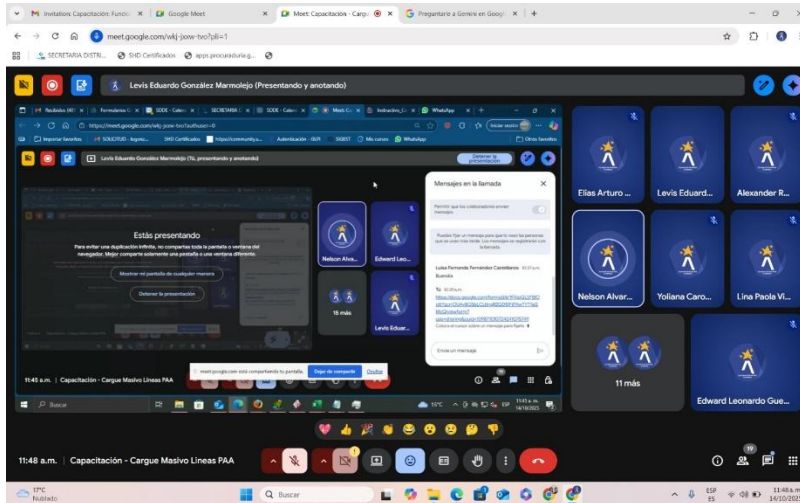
Invitation: Capacitación: Funcio ×
Google Meet ×
Meet: Capacitación - Cargu ×
Preguntarle a Gemini en Googl ×
meet.google.com/wkj-jxow-tvo?pli=1
SECRETARIA DISTRI...
SHD Certificados
apps.procuraduria.g...
Levis Eduardo González Marmolejo (Presentando y anotando)
Levis Eduardo González Marmolejo (Tú, presentando y anotando)
Detener la presentación
Estás presentando
Para evitar una duplicación infinita, no compartas toda la pantalla o ventana del navegador. Mejor comparte solamente una pestaña o una ventana diferente.
Mostrar mi pantalla de cualquier manera
Detener la presentación
Nelson Alva...
Edward Leo...
15 más
Levis Eduar...
Mensajes en la llamada
Permitir que los colaboradores envíen mensajes
Puedes fijar un mensaje para que lo vean las personas que se unan más tarde. Los mensajes no se registran en la llamada.
Luisa Fernanda Fernandez Castellanos
Buenos
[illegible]
Enviar un mensaje
meet.google.com está compartiendo tu pantalla. Dejar de compartir Ocultar
11:45 a.m. | Capacitación - Cargue Masivo Lineas PAA
Buscar
15°C
11:45 a.m. 14/10/2025
Elias Arturo ...
Levis Eduard...
Alexander R...
Nelson Alvar...
Yoliana Caro...
Lina Paola Vi...
11 más
Edward Leonardo Gue...
11:48 a.m. | Capacitación - Cargue Masivo Lineas PAA
19
17°C
Nublado
Buscar
ESP ES
11:48 a.m. 14/10/2025